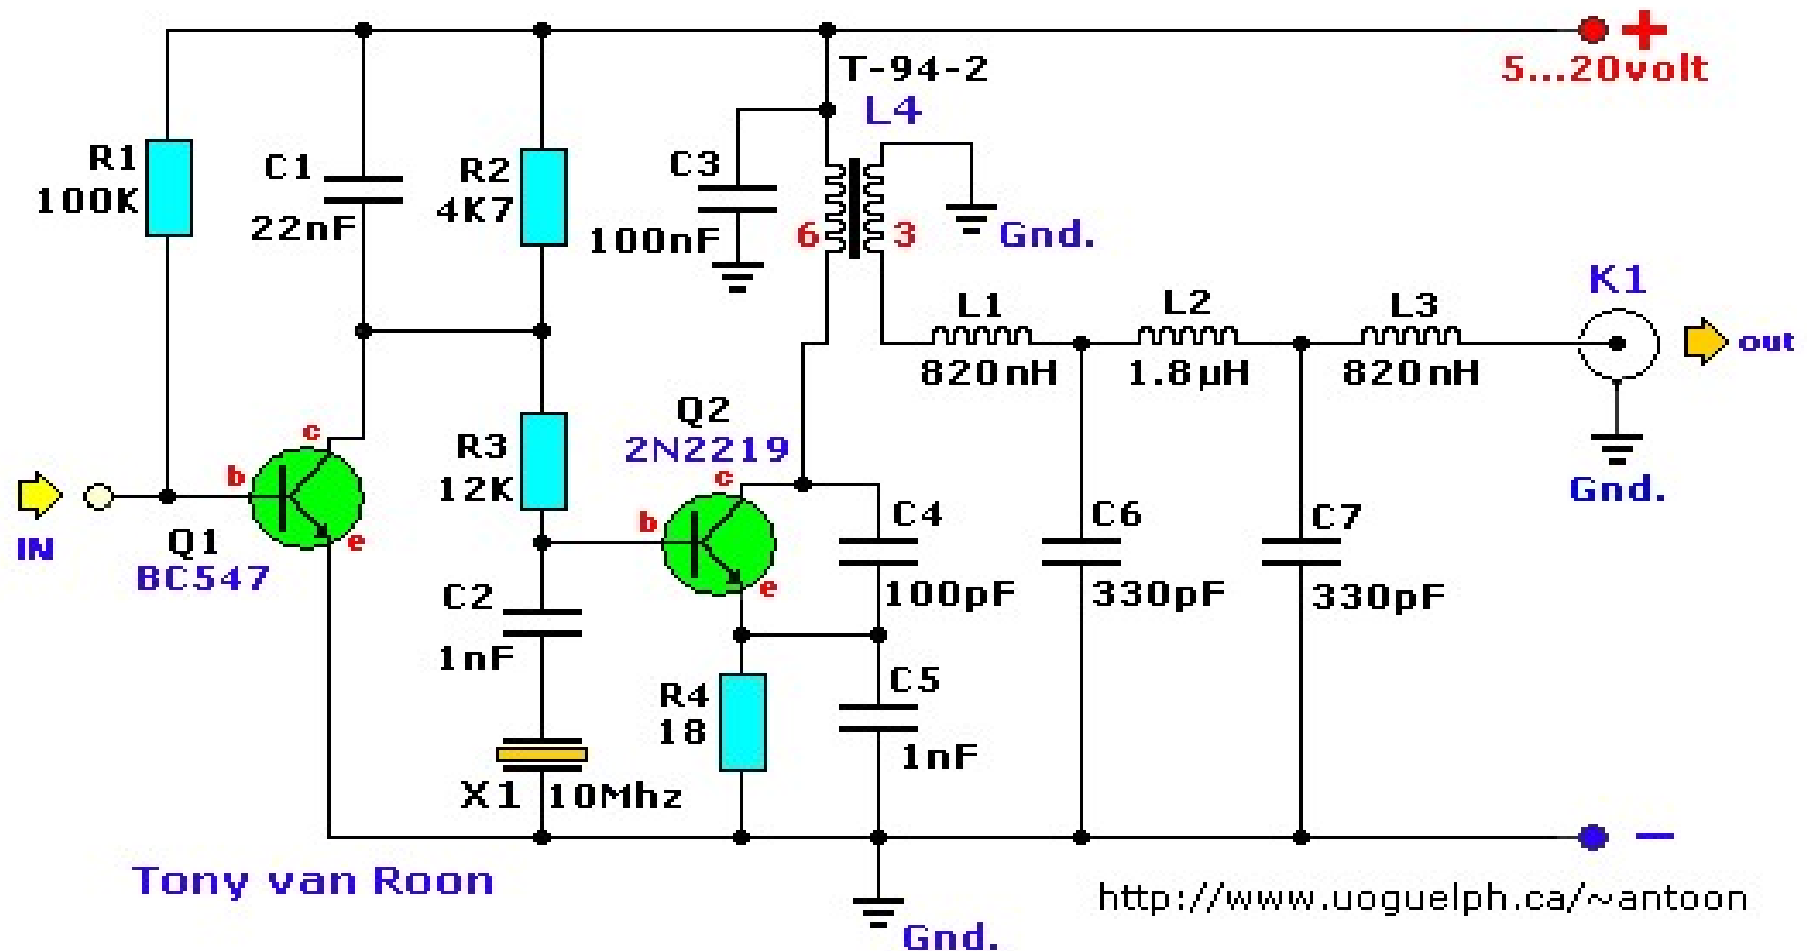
+
5...20volt
T-94-2
L4
R1
100K
C1
22nF
R2
4K7
C3
100nF
6
3
Gnd.
L1
820nH
L2
1.8µH
L3
820nH
K1
out
Gnd.
c
b
e
IN
Q1
BC547
R3
12K
Q2
2N2219
c
b
e
C4
100pF
C6
330pF
C7
330pF
C2
1nF
R4
18
C5
1nF
X1
10Mhz
−
Tony van Roon
http://www.uoguelph.ca/~antoon
Gnd.